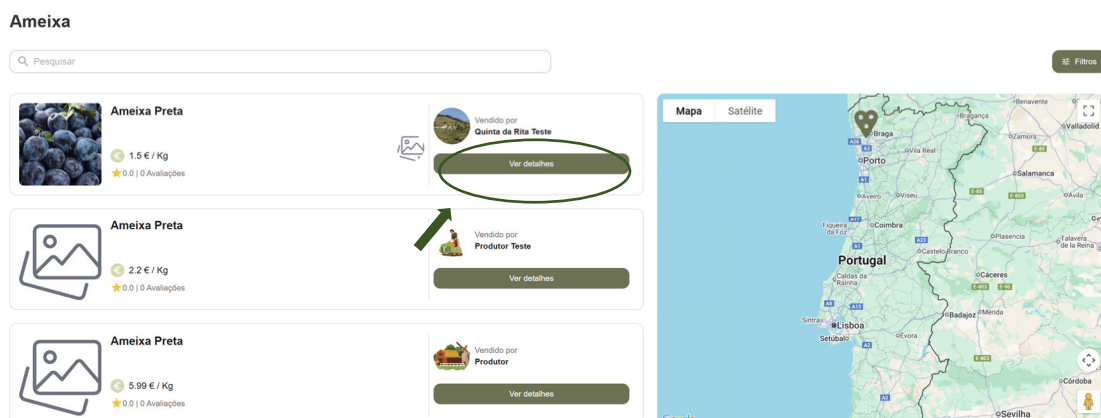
Ameixa

Pesquisar

Filtros

Ameixa Preta

1.5 € / Kg

0.0 | 0 Avaliações

Vendido por
Quinta da Rita Teste

Ver detalhes

Ameixa Preta

2.2 € / Kg

0.0 | 0 Avaliações

Vendido por
Produtor Teste

Ver detalhes

Ameixa Preta

5.99 € / Kg

0.0 | 0 Avaliações

Vendido por
Produtor

Ver detalhes

Mapa | Satélite

Braga
Bragança
Benavente
Valladolid
Vila Real
Zamora
Porto
Salamanca
Aveiro
Viseu
Figueira da Foz
Coimbra
Castelo Branco
Plasencia
Talavera de la Reina
Portugal
Caldas da Rainha
Cáceres
Sintra
Lisboa
Badajoz
Mérida
Setúbal
Évora
Córdoba
Sevilha